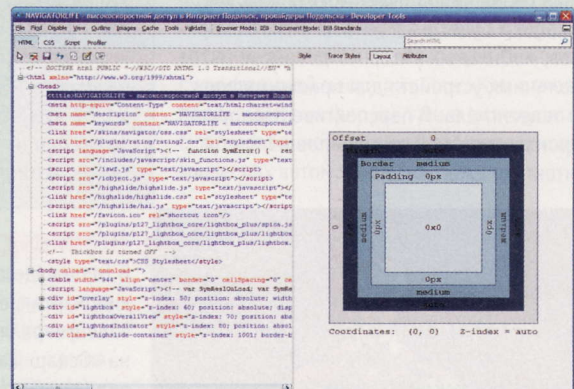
NAVIGATORLIFE - высокоскоростной доступ в Интернет Подольск, провайдеры Подольска - Developer Tools

File Find Disable View Outline Images Cache Tools Validate Browser Mode: IE8 Document Mode: IE8 Standards

HTML CSS Script Profiler

Search HTML

Style Trace Styles Layout Attributes

<!-- DOCTYPE html PUBLIC "-//W3C//DTD XHTML 1.0 Transitional//EN" "h

<html xmlns="http://www.w3.org/1999/xhtml">

<head>

<title>NAVIGATORLIFE - высокоскоростной доступ в Интернет Подоль

<meta http-equiv="Content-Type" content="text/html;charset=wind

<meta name="description" content="NAVIGATORLIFE - высокоскорост

<meta name="keywords" content="NAVIGATORLIFE - высокоскоростной

<link href="/skins/navigator/css.css" rel="stylesheet" type="te

<link href="/plugins/rating/rating2.css" rel="stylesheet" type=

<script language="JavaScript"><!-- function SymError() { re

<script src="/includes/javascript/skin_functions.js" type="text

<script src="/iewd.js" type="text/javascript"></script>

<script src="/iehpct.js" type="text/javascript"></script>

<script src="/highslide/highslide.js" type="text/javascript"></

<link href="/highslide/highslide.css" rel="stylesheet" type="te

<script src="/highslide/hsi.js" type="text/javascript"></script>

<link href="/favicon.ico" rel="shortcut icon"/>

<script src="/plugins/p127_lightbox_core/lightbox_plus/sptoa.js

<script src="/plugins/p127_lightbox_core/lightbox_plus/lightbox.

<link href="/plugins/p127_lightbox_core/lightbox_plus/lightbox.

<!-- Thickbox is turned OFF -->

<style type="text/css">CSS Stylesheet</style>

<body onload="" onunload="">

<table width="944" align="center" border="0" cellSpacing="0" ce

<script language="JavaScript"><!-- var SymRealOnLoad; var SymRe

<div id="overlay" style="z-index: 50; position: absolute; width

<div id="lightbox" style="z-index: 60; position: absolute; disp

<div id="lightboxOverallView" style="z-index: 70; position: abs

<div id="lightboxIndicator" style="z-index: 50; position: absol

<div class="highslide-container" style="z-index: 1001; border-l

Offset 0

Margin

Border medium

Padding 0px

0

medium

0px

0x0

0px

medium

Coordinates: (0, 0) Z-index = auto